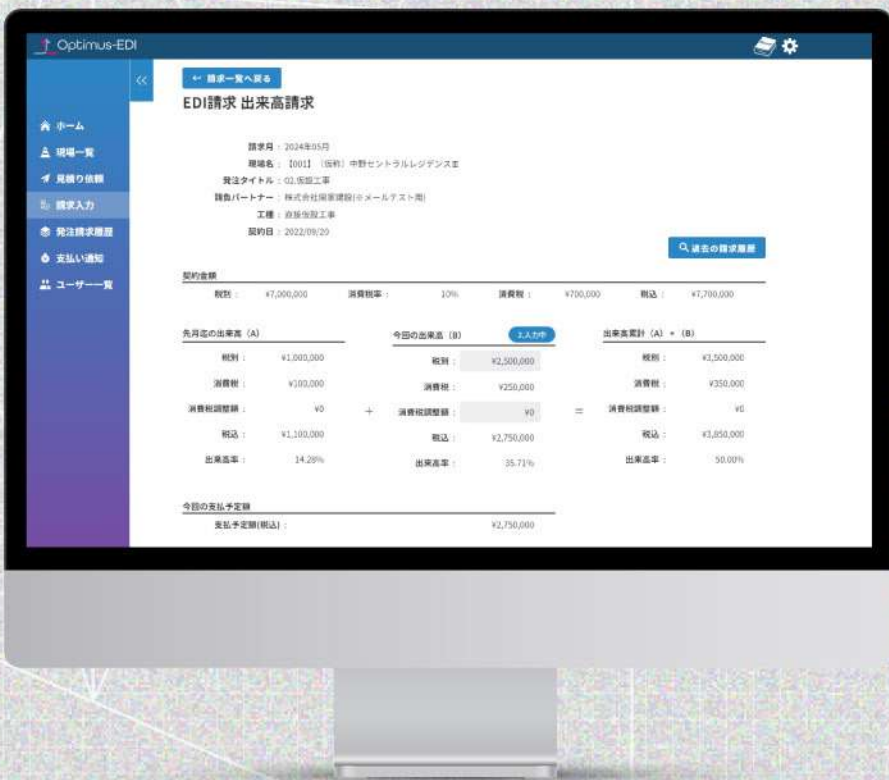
Optimus-EDI

«

ホーム
現場一覧
見積り依頼
請求入力
発注請求履歴
支払い通知
ユーザー一覧

← 請求一覧へ戻る

EDI請求 出来高請求

請求月：2024年05月
現場名：【001】（仮称）中野セントラルレジデンスⅢ
発注タイトル：02.仮設工事
請負パートナー：株式会社国家建設(※メールテスト用)
工種：直接仮設工事
契約日：2022/09/20

過去の請求履歴

契約金額

| 税別： | ¥7,000,000 | 消費税率： | 10% | 消費税： | ¥700,000 | 税込： | ¥7,700,000 |
|---|---|---|---|---|---|---|---|

先月迄の出来高（A）

| 税別： | ¥1,000,000 |
|---|---|
| 消費税： | ¥100,000 |
| 消費税調整額： | ¥0 |
| 税込： | ¥1,100,000 |
| 出来高率： | 14.28% |

+

今回の出来高（B） 2.入力中

| 税別： | ¥2,500,000 |
|---|---|
| 消費税： | ¥250,000 |
| 消費税調整額： | ¥0 |
| 税込： | ¥2,750,000 |
| 出来高率： | 35.71% |

=

出来高累計（A）+（B）

| 税別： | ¥3,500,000 |
|---|---|
| 消費税： | ¥350,000 |
| 消費税調整額： | ¥0 |
| 税込： | ¥3,850,000 |
| 出来高率： | 50.00% |

今回の支払予定額

支払予定額(税込)： ¥2,750,000